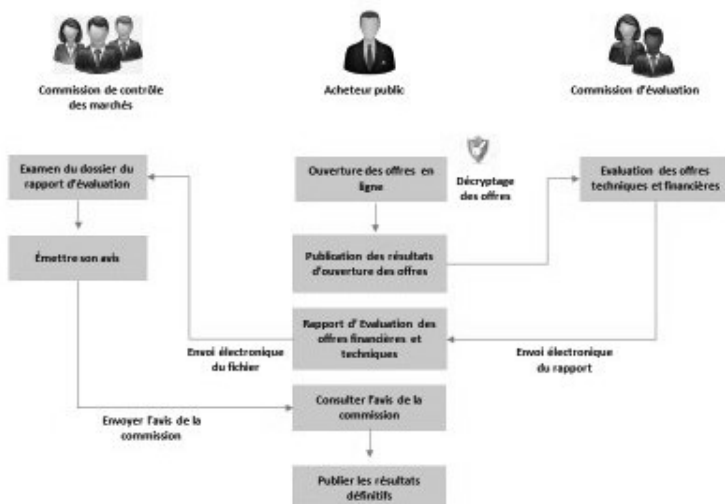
Commission de contrôle des marchés

Acheteur public

Commission d'évaluation

Examen du dossier du rapport d'évaluation

Ouverture des offres en ligne

Décryptage des offres

Evaluation des offres techniques et financières

Émettre son avis

Publication des résultats d'ouverture des offres

Rapport d' Evaluation des offres financières et techniques

Envoi électronique du fichier

Envoi électronique du rapport

Envoyer l'avis de la commission

Consulter l'avis de la commission

Publier les résultats définitifs